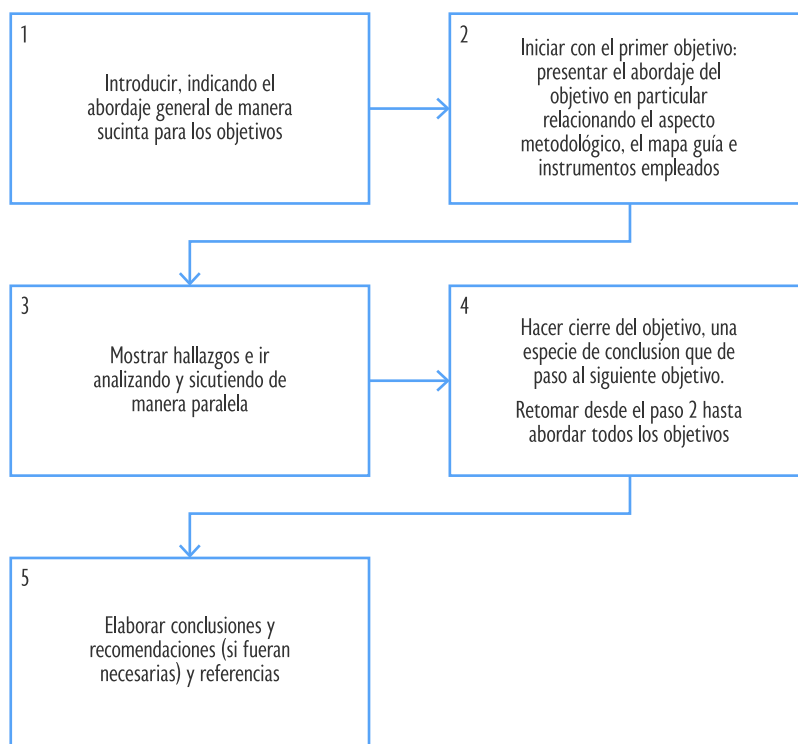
1

Introducir, indicando el abordaje general de manera sucinta para los objetivos

2

Iniciar con el primer objetivo: presentar el abordaje del objetivo en particular relacionando el aspecto metodológico, el mapa guía e instrumentos empleados

3

Mostrar hallazgos e ir analizando y sicutiendo de manera paralela

4

Hacer cierre del objetivo, una especie de conclusion que de paso al siguiente objetivo.

Retomar desde el paso 2 hasta abordar todos los objetivos

5

Elaborar conclusiones y recomendaciones (si fueran necesarias) y referencias